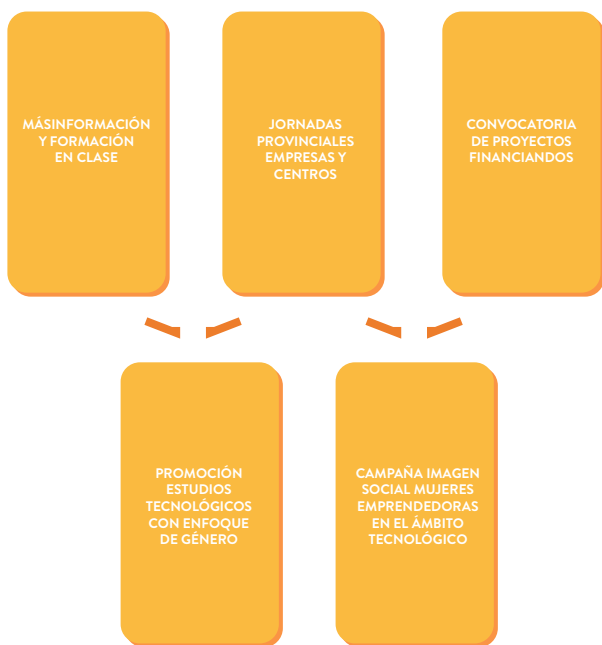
MÁSINFORMACIÓN Y FORMACIÓN EN CLASE

JORNADAS PROVINCIALES EMPRESAS Y CENTROS

CONVOCATORIA DE PROYECTOS FINANCIANDOS

PROMOCIÓN ESTUDIOS TECNOLÓGICOS CON ENFOQUE DE GÉNERO

CAMPAÑA IMAGEN SOCIAL MUJERES EMPRENDEDORAS EN EL ÁMBITO TECNOLÓGICO